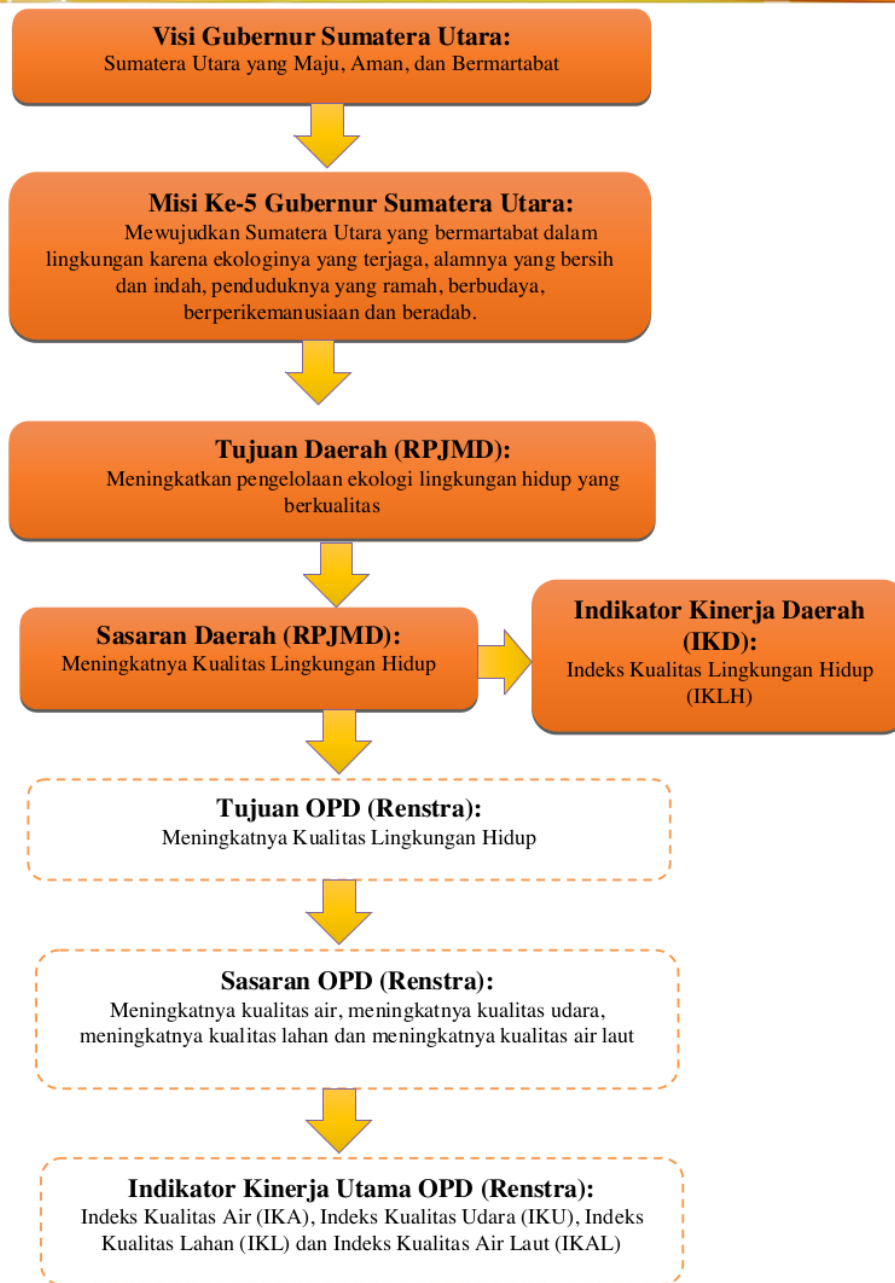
**Visi Gubernur Sumatera Utara:**
Sumatera Utara yang Maju, Aman, dan Bermartabat

**Misi Ke-5 Gubernur Sumatera Utara:**
Mewujudkan Sumatera Utara yang bermartabat dalam lingkungan karena ekologinya yang terjaga, alamnya yang bersih dan indah, penduduknya yang ramah, berbudaya, berperikemanusiaan dan beradab.

**Tujuan Daerah (RPJMD):**
Meningkatkan pengelolaan ekologi lingkungan hidup yang berkualitas

**Sasaran Daerah (RPJMD):**
Meningkatnya Kualitas Lingkungan Hidup

**Indikator Kinerja Daerah (IKD):**
Indeks Kualitas Lingkungan Hidup (IKLH)

**Tujuan OPD (Renstra):**
Meningkatnya Kualitas Lingkungan Hidup

**Sasaran OPD (Renstra):**
Meningkatnya kualitas air, meningkatnya kualitas udara, meningkatnya kualitas lahan dan meningkatnya kualitas air laut

**Indikator Kinerja Utama OPD (Renstra):**
Indeks Kualitas Air (IKA), Indeks Kualitas Udara (IKU), Indeks Kualitas Lahan (IKL) dan Indeks Kualitas Air Laut (IKAL)